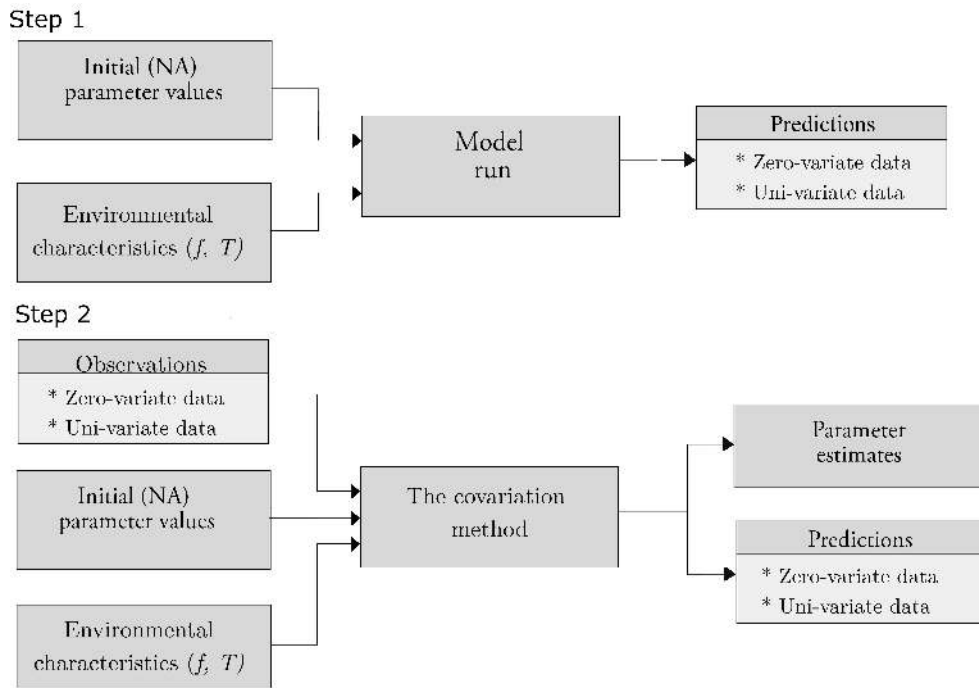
Step 1

Initial (NA) parameter values

Environmental characteristics ($f$, $T$)

Model run

Predictions

* Zero-variate data
* Uni-variate data

Step 2

Observations

* Zero-variate data
* Uni-variate data

Initial (NA) parameter values

Environmental characteristics ($f$, $T$)

The covariation method

Parameter estimates

Predictions

* Zero-variate data
* Uni-variate data